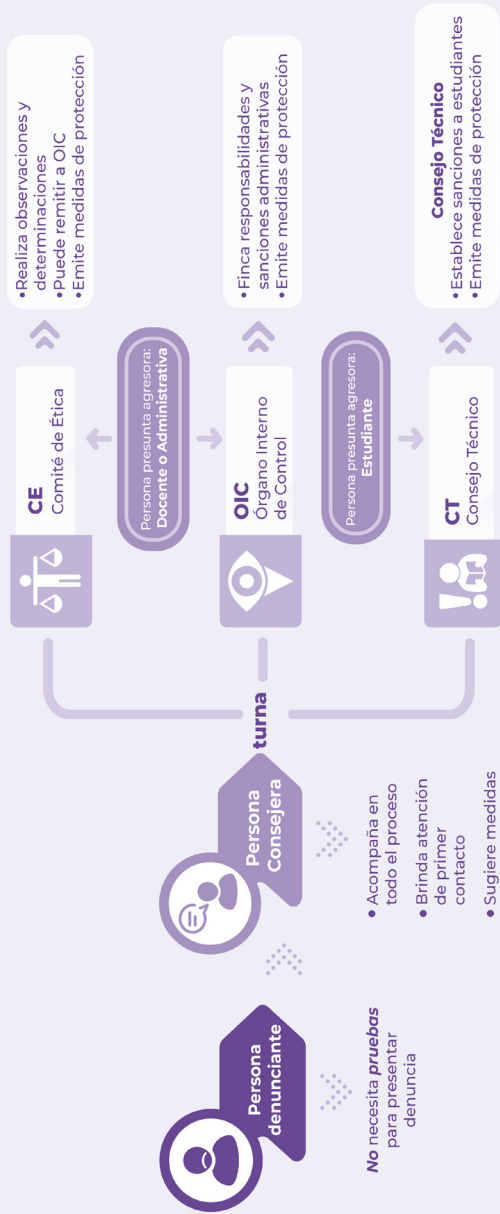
Persona denunciante

*No* necesita *pruebas* para presentar denuncia

Persona Consejera

• Acompaña en todo el proceso
• Brinda atención de primer contacto
• Sugiere medidas

turna

CE
Comité de Ética

• Realiza observaciones y determinaciones
• Puede remitir a OIC
• Emite medidas de protección

Persona presunta agresora: Docente o Administrativa

OIC
Órgano Interno de Control

• Finca responsabilidades y sanciones administrativas
• Emite medidas de protección

Persona presunta agresora: Estudiante

CT
Consejo Técnico

Consejo Técnico
• Establece sanciones a estudiantes
• Emite medidas de protección